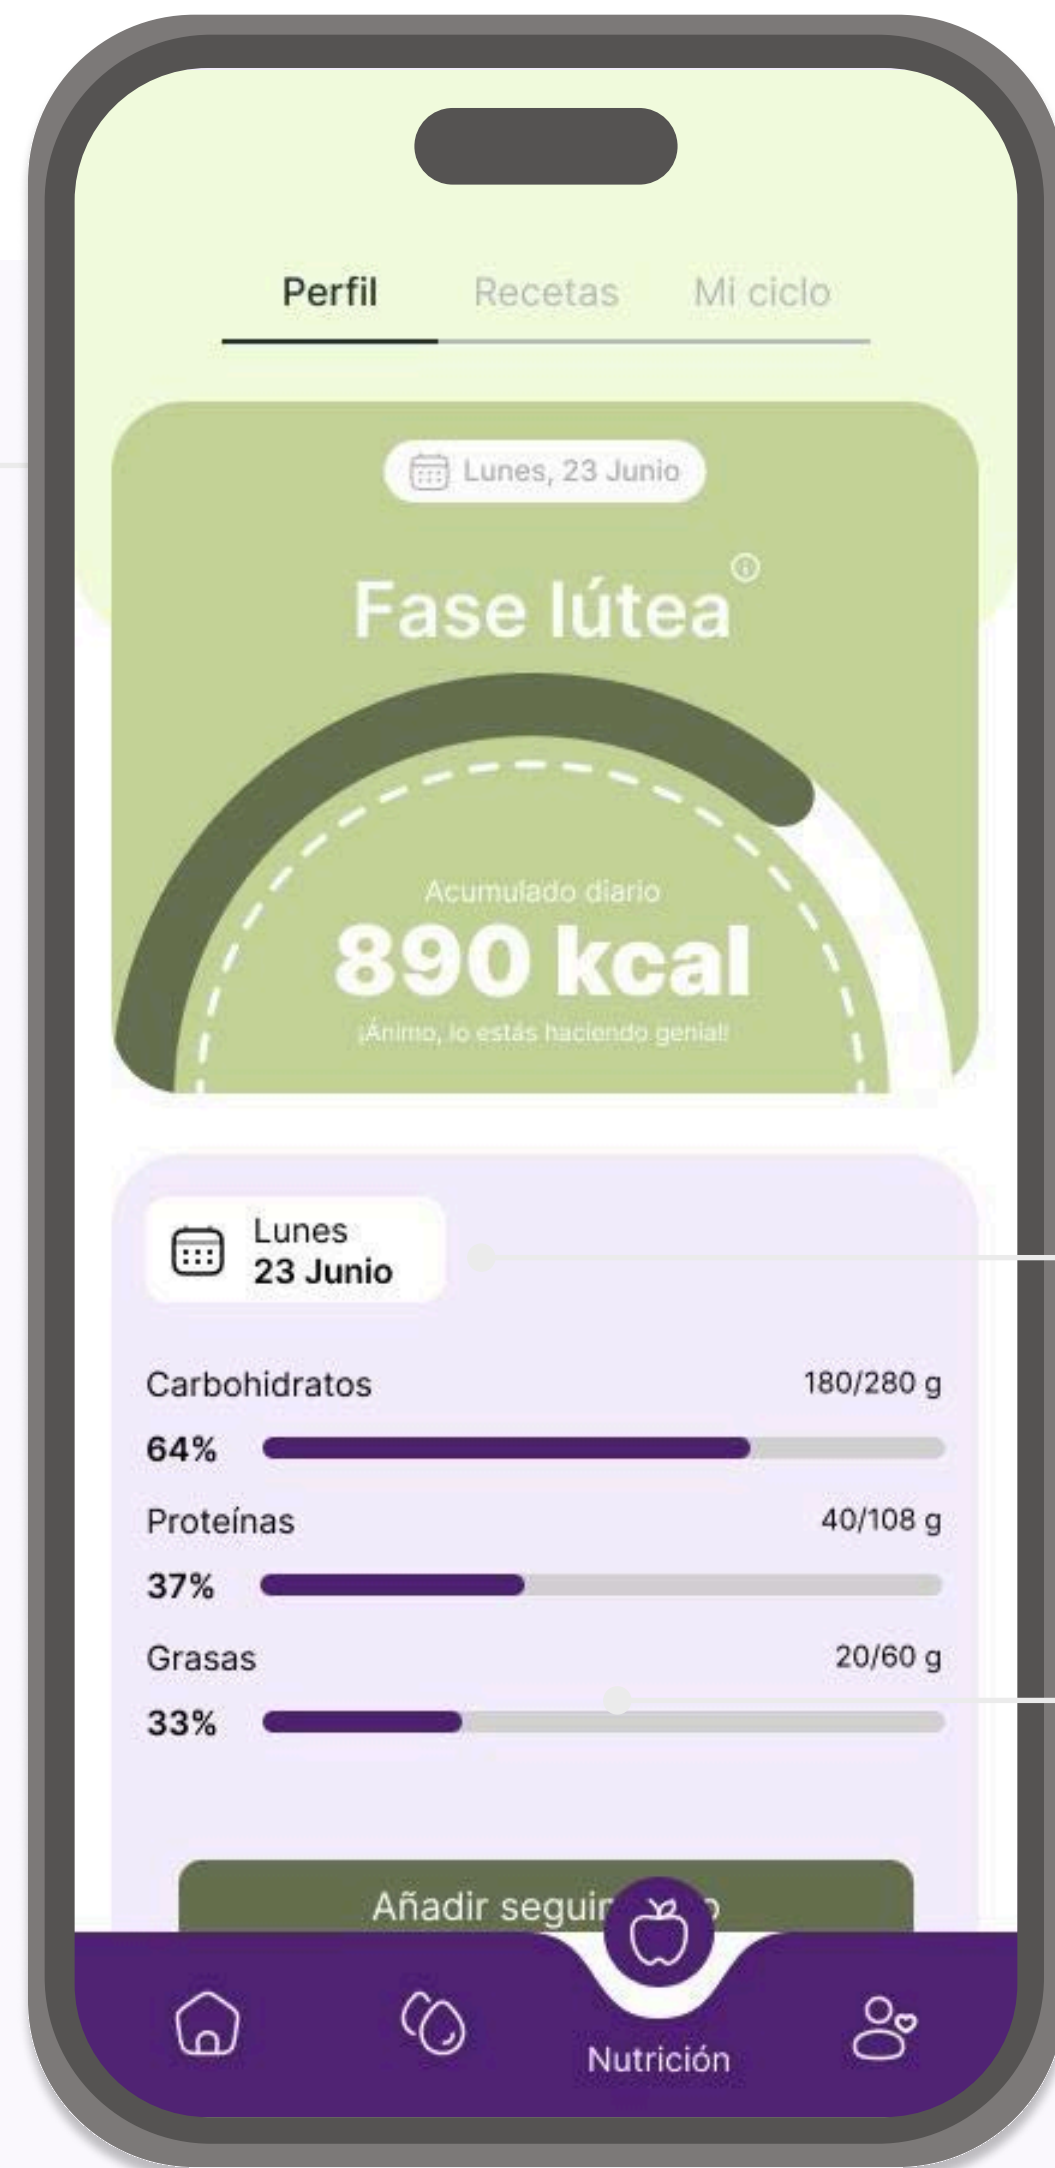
Perfil Recetas Mi ciclo

Lunes, 23 Junio

Fase lútea

Acumulado diario
890 kcal
¡Ánimo, lo estás haciendo genial!

Lunes
23 Junio

Carbohidratos 180/280 g
64%

Proteínas 40/108 g
37%

Grasas 20/60 g
33%

Añadir seguir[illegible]o

Nutrición